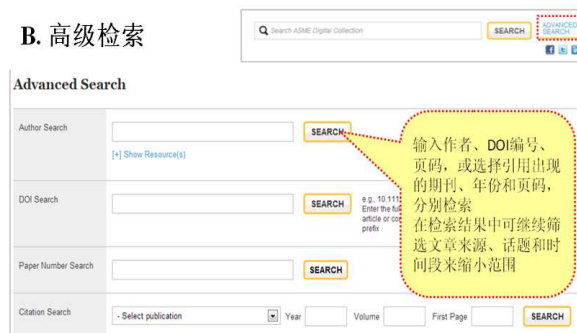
B. 高级检索

Search ASME Digital Collection SEARCH ADVANCED SEARCH

Advanced Search

Author Search
SEARCH
[+] Show Resource(s)

DOI Search
SEARCH
e.g., 10.111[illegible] Enter the fu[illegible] article or co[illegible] prefix

Paper Number Search
SEARCH

Citation Search
- Select publication Year Volume First Page SEARCH

输入作者、DOI编号、页码，或选择引用出现的期刊、年份和页码，分别检索
在检索结果中可继续筛选文章来源、话题和时间段来缩小范围